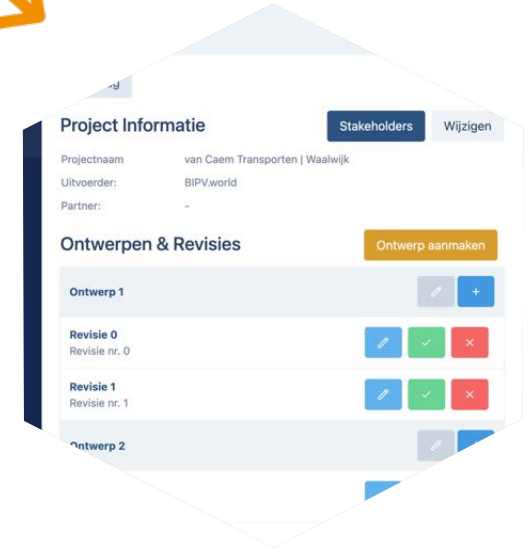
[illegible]g

Project Informatie

Stakeholders Wijzigen

Projectnaam van Caem Transporten | Waalwijk

Uitvoerder: BIPV.world

Partner: -

Ontwerpen & Revisies

Ontwerp aanmaken

Ontwerp 1

+

Revisie 0
Revisie nr. 0

✓ ×

Revisie 1
Revisie nr. 1

✓ ×

Ontwerp 2